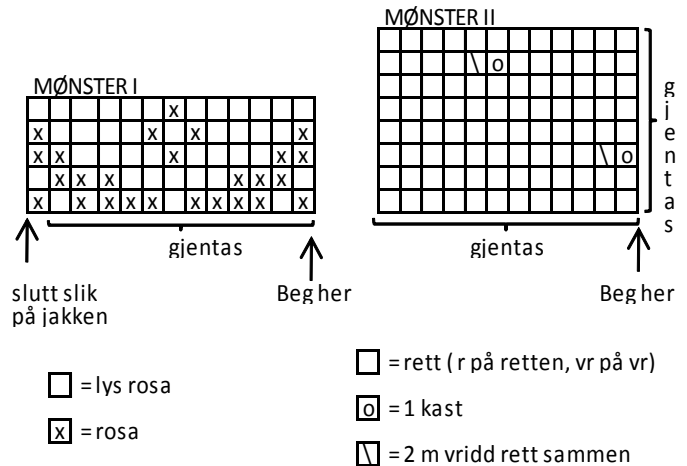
MØNSTER I

MØNSTER II

| | | | | | | | | | | | | |
|---|---|---|---|---|---|---|---|---|---|---|---|---|
| | | | | | | x | | | | | | |
| x | | | | | x | | x | | | | | x |
| x | x | | | | | x | | | | | x | x |
| | x | x | x | | | | | | x | x | x | |
| x | | x | x | x | x | | x | x | x | x | | x |

\ o

\ o

gjentas

gjentas

gjentas

slutt slik på jakken

Beg her

Beg her

= lys rosa

x = rosa

= rett ( r på retten, vr på vr)

o = 1 kast

\ = 2 m vridd rett sammen